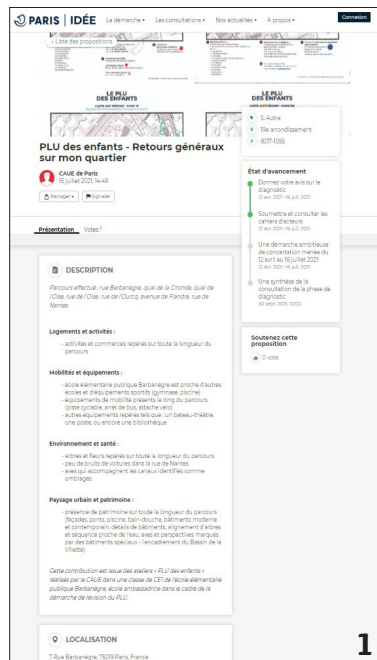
PARIS | IDÉE La démarche ▾ Les consultations ▾ Nos actualités ▾ A propos ▾ Connexion

« Liste des propositions

LE PLU DES ENFANTS

LE PLU DES ENFANTS

PLU des enfants - Retours généraux sur mon quartier

CAUE de Paris
15 juillet 2021, 14:40

Partager ▾ Signaler

5. Autre
19e arrondissement
8217-1055

État d'avancement

Donnez votre avis sur le diagnostic
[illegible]

Soumettre et consulter les cahiers d'acteurs
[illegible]

Une démarche ambitieuse de concertation menée du 12 avril au 16 juillet 2021
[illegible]

Une synthèse de la consultation de la phase de diagnostic
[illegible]

Soutenez cette proposition

0 vote

Présentation Votes 0

DESCRIPTION

Parcours effectué : rue Barbanègre, quai de la Gironde, quai de l'Oise, rue de l'Oise, rue de l'Ourcq, avenue de Flandre, rue de Nantes

Logements et activités :

- activités et commerces repérés sur toute la longueur du parcours

Mobilités et équipements :

- école élémentaire publique Barbanègre est proche d'autres écoles et d'équipements sportifs (gymnase, piscine)
- équipements de mobilité présents le long du parcours (piste cyclable, arrêt de bus, attache vélo)
- autres équipements repérés tels que : un bateau-théâtre, une poste, ou encore une bibliothèque

Environnement et santé :

- arbres et fleurs repérés sur toute la longueur du parcours
- peu de bruits de voitures dans la rue de Nantes
- axes qui accompagnent les canaux identifiés comme ombragés

Paysage urbain et patrimoine :

- présence de patrimoine sur toute la longueur du parcours (façades, ponts, piscine, bain-douche, bâtiments moderne et contemporain, détails de bâtiments, alignement d'arbres et séquence proche de l'eau, axes et perspectives marqués par des bâtiments spéciaux - l'encadrement du Bassin de la Villette)

Cette contribution est issue des ateliers « PLU des enfants » réalisés par le CAUE dans une classe de CE1 de l'école élémentaire publique Barbanègre, école ambassadrice dans le cadre de la démarche de révision du PLU.

LOCALISATION

7 Rue Barbanègre, 75019 Paris, France

1